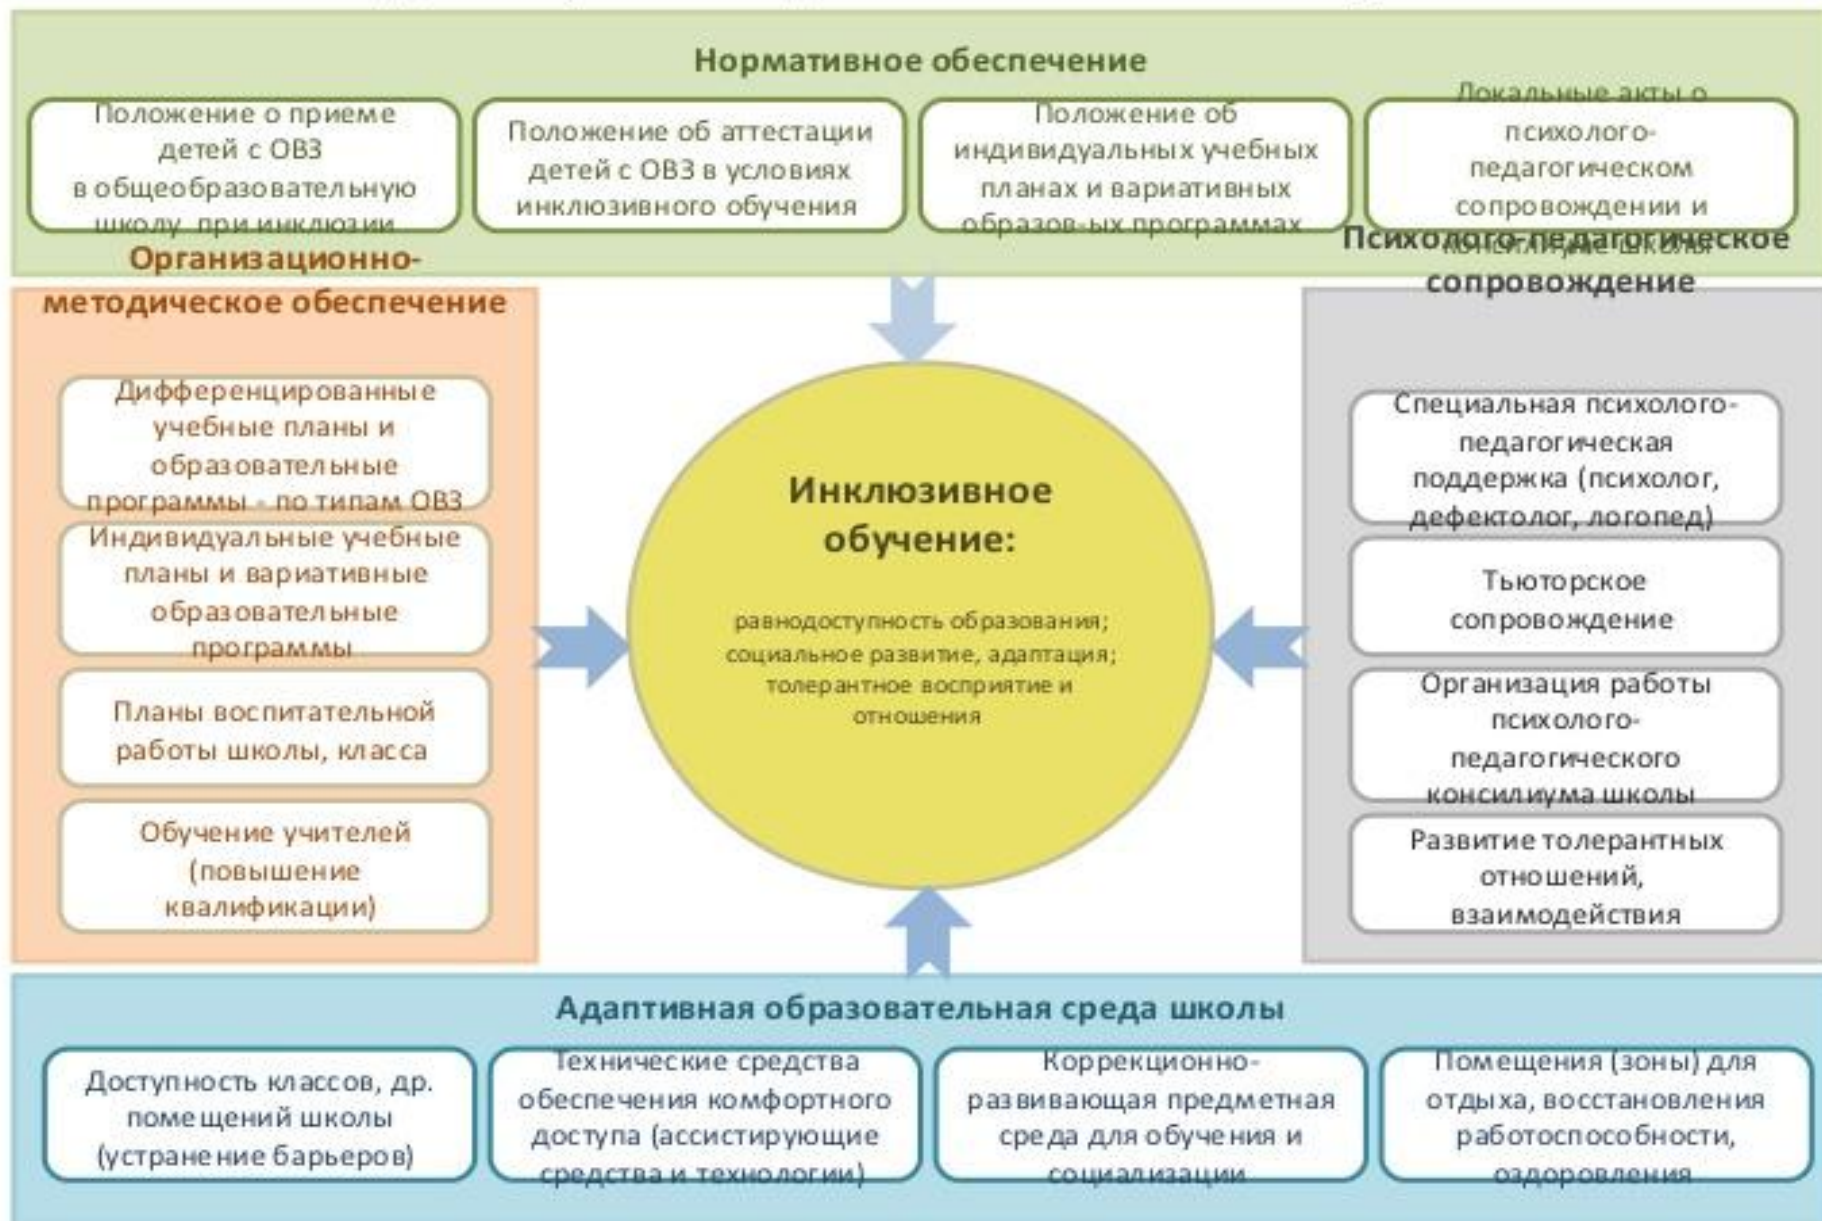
Нормативное обеспечение

Положение о приеме детей с ОВЗ в общеобразовательную школу при инклюзии

Положение об аттестации детей с ОВЗ в условиях инклюзивного обучения

Положение об индивидуальных учебных планах и вариативных образов-ых программах

Локальные акты о психолого-педагогическом сопровождении и консилиуме школы

Организационно-методическое обеспечение

Дифференцированные учебные планы и образовательные программы - по типам ОВЗ

Индивидуальные учебные планы и вариативные образовательные программы

Планы воспитательной работы школы, класса

Обучение учителей (повышение квалификации)

Инклюзивное обучение:

равнодоступность образования; социальное развитие, адаптация; толерантное восприятие и отношения

Психолого-педагогическое сопровождение

Специальная психолого-педагогическая поддержка (психолог, дефектолог, логопед)

Тьюторское сопровождение

Организация работы психолого-педагогического консилиума школы

Развитие толерантных отношений, взаимодействия

Адаптивная образовательная среда школы

Доступность классов, др. помещений школы (устранение барьеров)

Технические средства обеспечения комфортного доступа (ассистирующие средства и технологии)

Коррекционно-развивающая предметная среда для обучения и социализации

Помещения (зоны) для отдыха, восстановления работоспособности, оздоровления